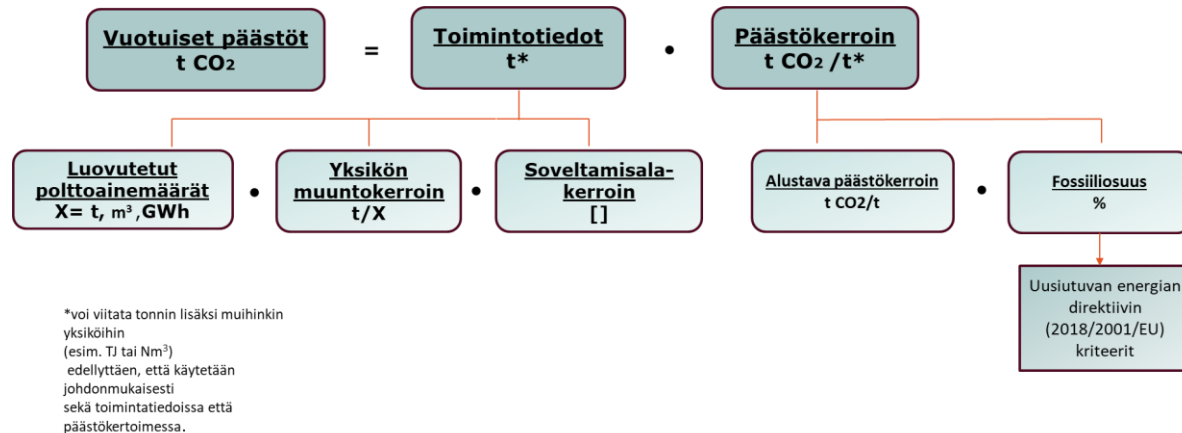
Vuotuiset päästöt
t $CO_2$

=

Toimintotiedot
t*

•

Päästökerroin
t $CO_2$ /t*

Luovutetut polttoainemäärät
X= t, $m^3$ ,GWh

•

Yksikön muuntokerroin
t/X

•

Soveltamisalakerroin
[]

Alustava päästökerroin
t CO2/t

•

Fossiiliosuus
%

Uusiutuvan energian direktiivin (2018/2001/EU) kriteerit

*voi viitata tonnin lisäksi muihinkin yksiköihin
(esim. TJ tai $Nm^3$)
edellyttäen, että käytetään johdonmukaisesti
sekä toimintatiedoissa että päästökertoimessa.